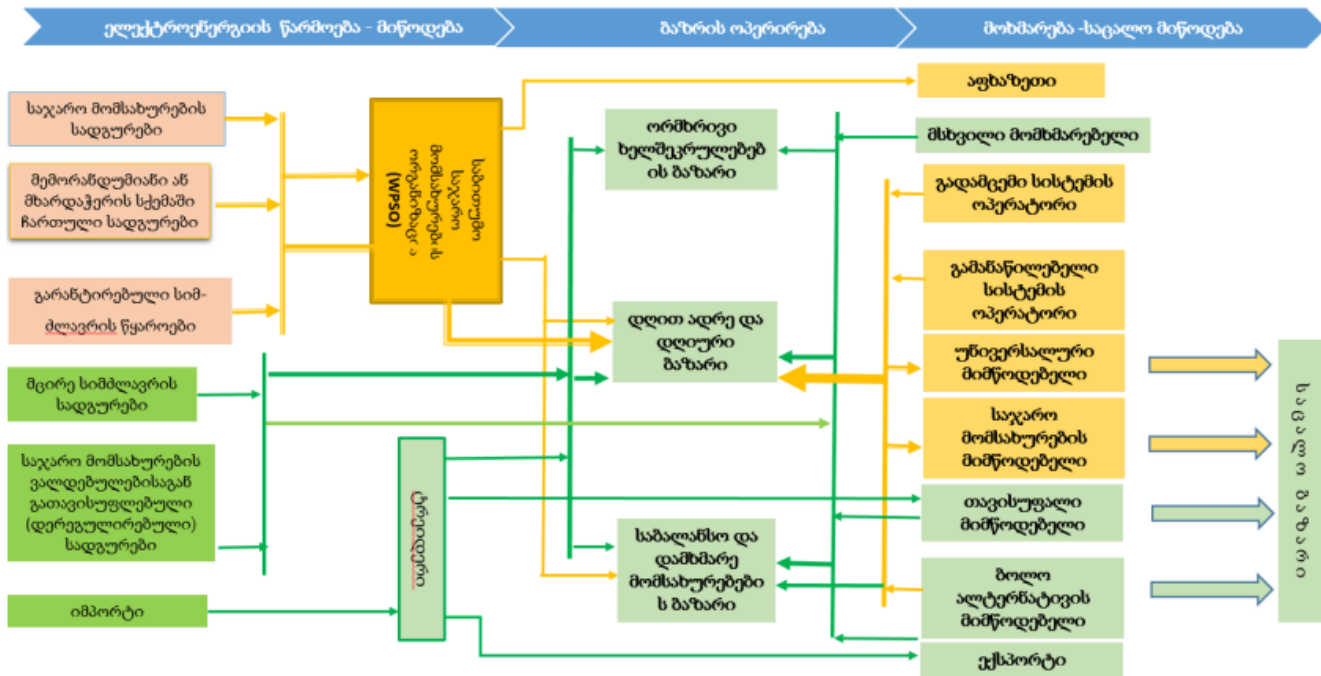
ელექტროენერგიის წარმოება - მიწოდება

ბაზრის ოპერირება

მოხმარება -საცალო მიწოდება

საჯარო მომსახურების სადგურები

მემორანდუმიანი ან მხარდაჭერის სქემაში ჩართული სადგურები

გარანტირებული სიმძლავრის წყაროები

მცირე სიმძლავრის სადგურები

საჯარო მომსახურების ვალდებულებისაგან გათავისუფლებული (დერეგულირებული) სადგურები

იმპორტი

საბითუმო ვაჭრობის მომსახურების მიმწოდებელი (WPSO)

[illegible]

ორმხრივი ხელშეკრულებების ბაზარი

დღით ადრე და დღიური ბაზარი

საბალანსო და დამხმარე მომსახურებების ბაზარი

აფხაზეთი

მსხვილი მომხმარებელი

გადამცემი სისტემის ოპერატორი

გამანაწილებელი სისტემის ოპერატორი

უნივერსალური მიმწოდებელი

საჯარო მომსახურების მიმწოდებელი

თავისუფალი მიმწოდებელი

ბოლო ალტერნატივის მიმწოდებელი

ექსპორტი

საცალო ბაზარი